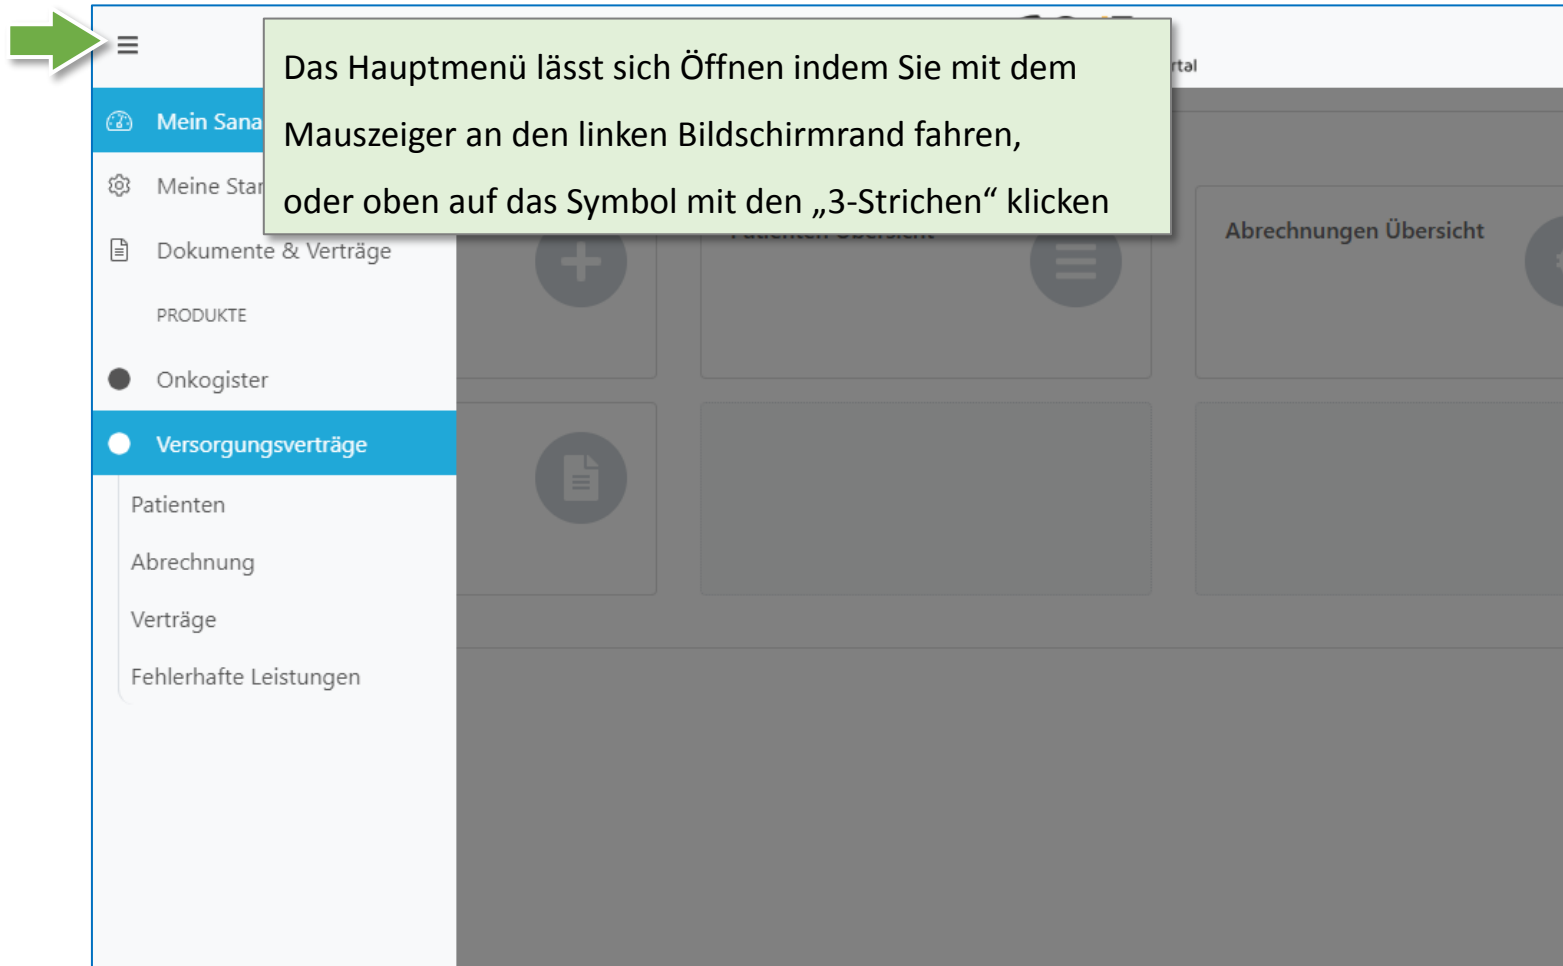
Das Hauptmenü lässt sich Öffnen indem Sie mit dem Mauszeiger an den linken Bildschirmrand fahren, oder oben auf das Symbol mit den „3-Strichen“ klicken

rtal

Mein Sana

Meine Star

Dokumente & Verträge

PRODUKTE

Onkogister

Versorgungsverträge

Patienten

Abrechnung

Verträge

Fehlerhafte Leistungen

Abrechnungen Übersicht